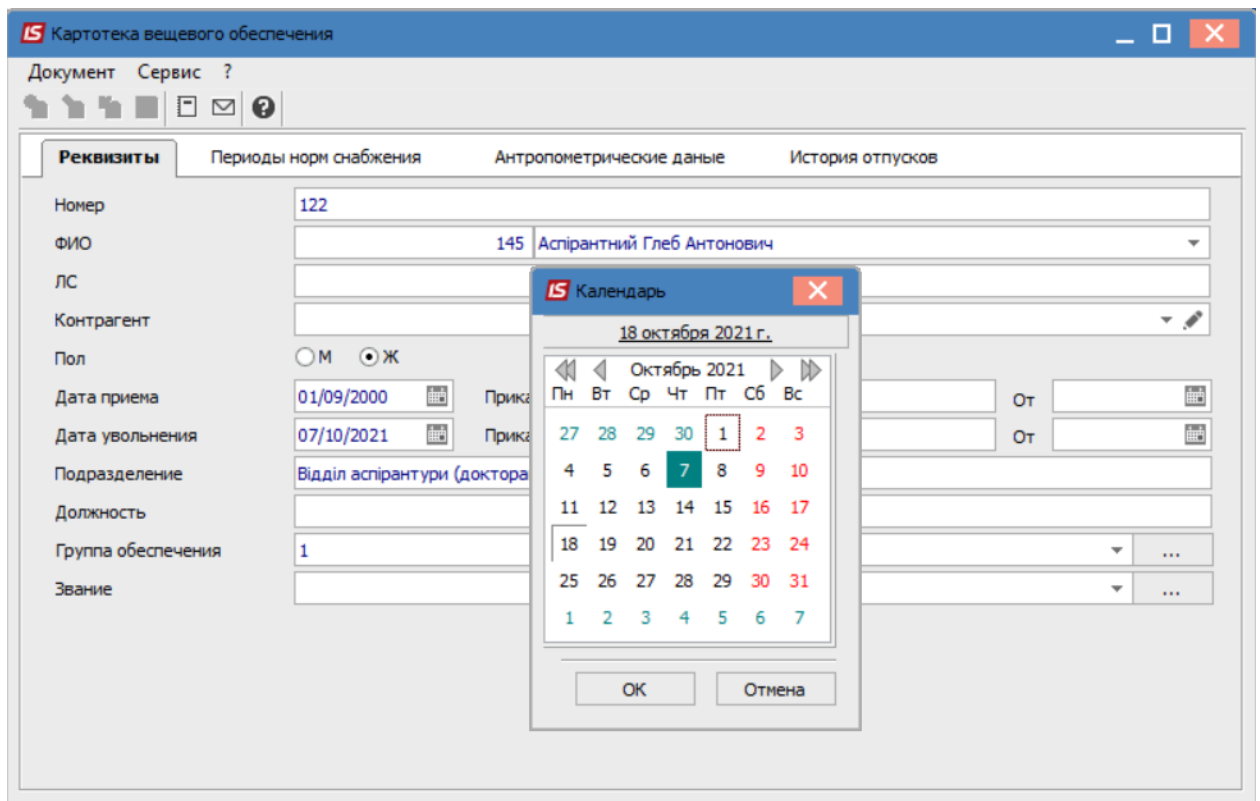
IS Картотека вещевого обеспечения

Документ Сервис ?

Реквизиты | Периоды норм снабжения | Антропометрические даные | История отпусков

Номер 122
ФИО 145 Аспірантний Глеб Антонович
ЛС
Контрагент
Пол М Ж
Дата приема 01/09/2000 Прика От
Дата увольнения 07/10/2021 Прика От
Подразделение Відділ аспірантури (доктора
Должность
Группа обеспечения 1 ...
Звание ...

IS Календарь

18 октября 2021 г.

Октябрь 2021

| Пн | Вт | Ср | Чт | Пт | Сб | Вс |
|---|---|---|---|---|---|---|
| 27 | 28 | 29 | 30 | 1 | 2 | 3 |
| 4 | 5 | 6 | 7 | 8 | 9 | 10 |
| 11 | 12 | 13 | 14 | 15 | 16 | 17 |
| 18 | 19 | 20 | 21 | 22 | 23 | 24 |
| 25 | 26 | 27 | 28 | 29 | 30 | 31 |
| 1 | 2 | 3 | 4 | 5 | 6 | 7 |

ОК Отмена